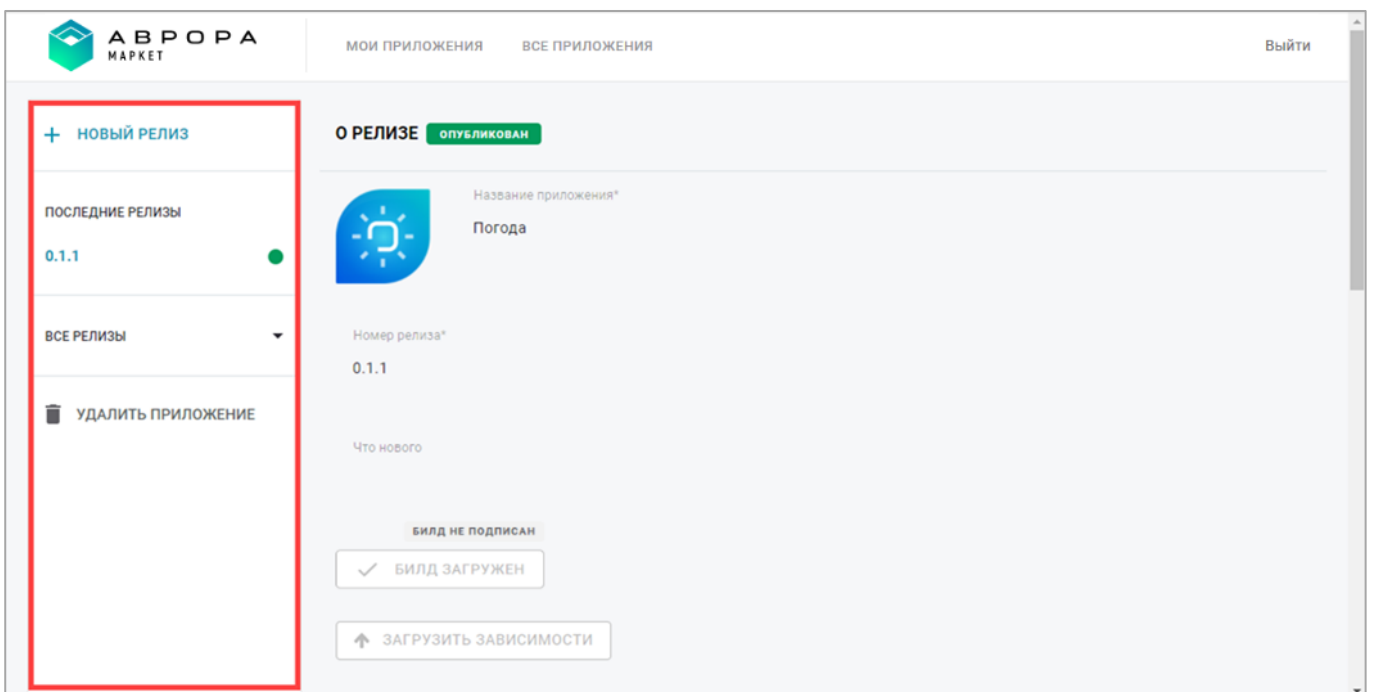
АВРОРА
МАРКЕТ

МОИ ПРИЛОЖЕНИЯ
ВСЕ ПРИЛОЖЕНИЯ
Выйти

+ НОВЫЙ РЕЛИЗ

ПОСЛЕДНИЕ РЕЛИЗЫ
0.1.1

ВСЕ РЕЛИЗЫ

УДАЛИТЬ ПРИЛОЖЕНИЕ

О РЕЛИЗЕ ОПУБЛИКОВАН

Название приложения*
Погода

Номер релиза*
0.1.1

Что нового

БИЛД НЕ ПОДПИСАН
БИЛД ЗАГРУЖЕН

ЗАГРУЗИТЬ ЗАВИСИМОСТИ